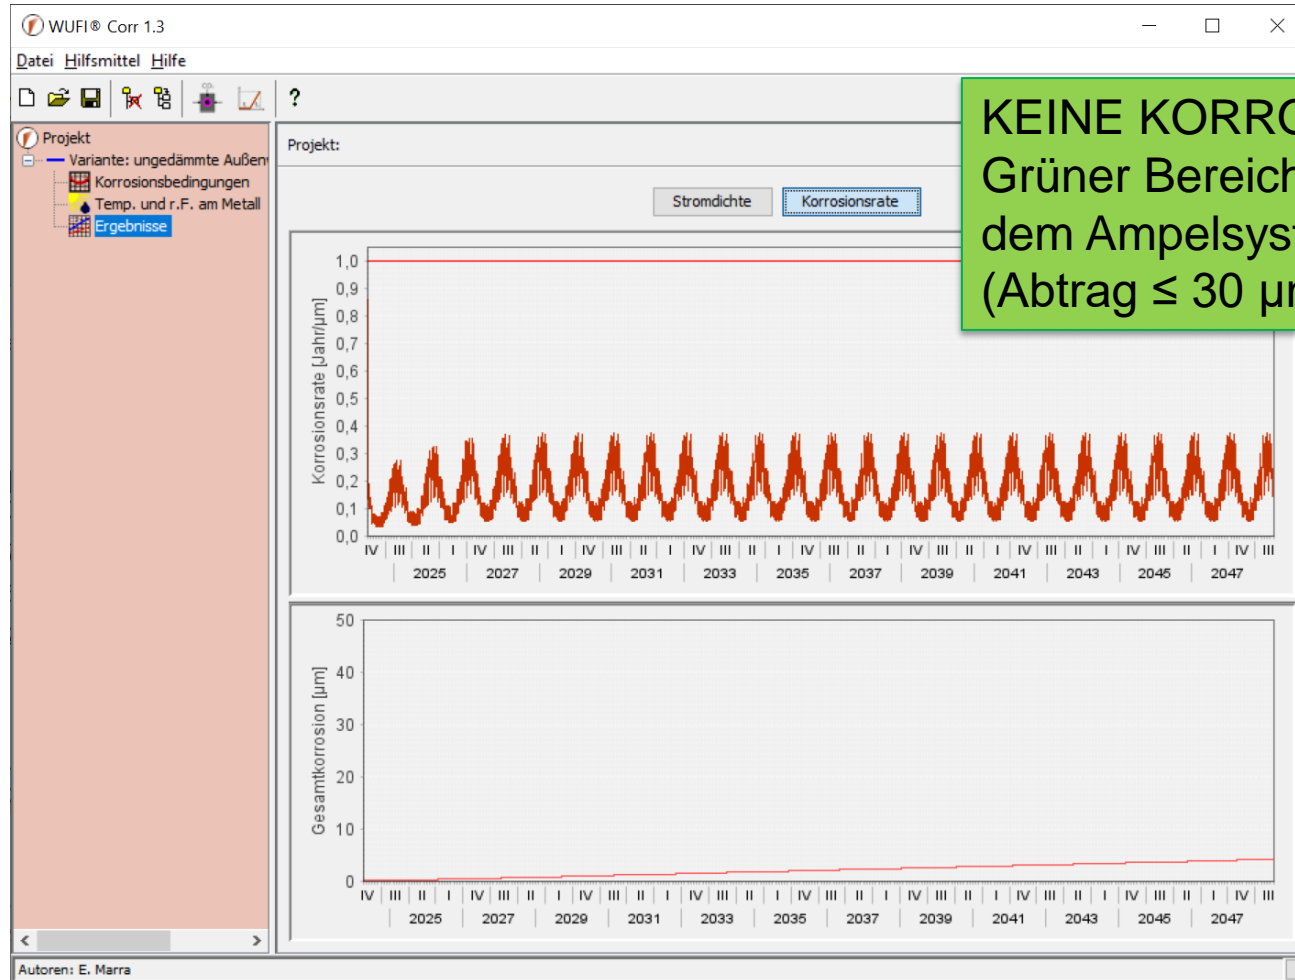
WUFI® Corr 1.3

Datei Hilfsmittel Hilfe

?

Projekt
Variante: ungedämmte Außen
Korrosionsbedingungen
Temp. und r.F. am Metall
Ergebnisse

Projekt:

Stromdichte Korrosionsrate

KEINE KORRO
Grüner Bereich
dem Ampelsyst
(Abtrag ≤ 30 μn

Korrosionsrate [Jahr/μm]

1,0
0,9
0,8
0,7
0,6
0,5
0,4
0,3
0,2
0,1
0,0

IV III II I IV III II I IV III II I IV III II I IV III II I IV III II I IV III II I IV III II I IV III II I IV III II I IV III II I IV III II I IV III

2025 2027 2029 2031 2033 2035 2037 2039 2041 2043 2045 2047

Gesamtkorrosion [μm]

50
40
30
20
10
0

IV III II I IV III II I IV III II I IV III II I IV III II I IV III II I IV III II I IV III II I IV III II I IV III II I IV III II I IV III

2025 2027 2029 2031 2033 2035 2037 2039 2041 2043 2045 2047

Autoren: E. Marra